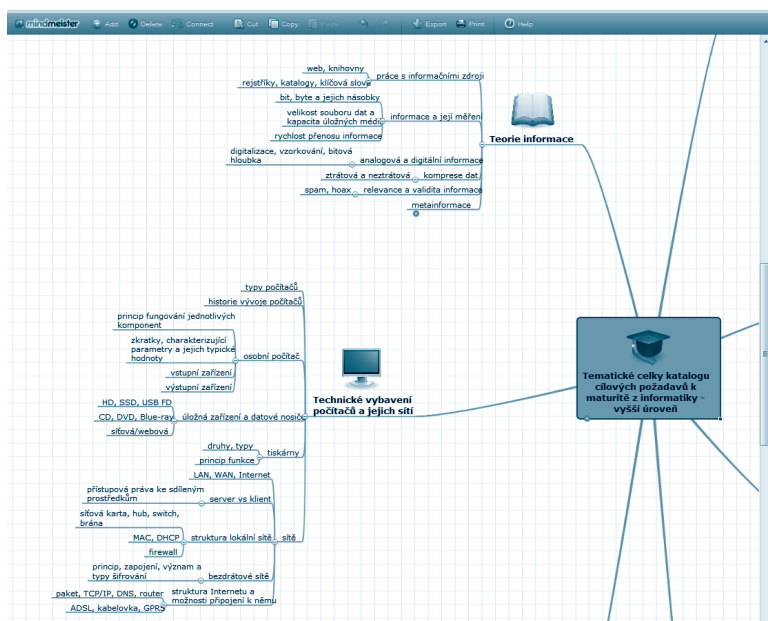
mindmeister Add Delete Connect Cut Copy Paste Export Print Help

Teorie informace

práce s informačními zdroji
web, knihovny
rejstříky, katalogy, klíčová slova

informace a její měření
bit, byte a jejich násobky
velikost souboru dat a kapacita úložných médií
rychlost přenosu informace

analogová a digitální informace
digitalizace, vzorkování, bitová hloubka

komprese dat
ztrátová a neztrátová

relevance a validita informace
spam, hoax

metainformace

Tematické celky katalogu cílových požadavů k maturitě z informatiky - vyšší úroveň

Technické vybavení počítačů a jejich sítí

typy počítačů
historie vývoje počítačů

osobní počítač
princip fungování jednotlivých komponent
zkratky, charakterizující parametry a jejich typické hodnoty
vstupní zařízení
výstupní zařízení

úložná zařízení a datové nosiče
HD, SSD, USB FD
CD, DVD, Blue-ray
síťová/webová

tiskárny
druhy, typy
princip funkce

sítě
LAN, WAN, Internet
server vs klient
přístupová práva ke sdíleným prostředkům
struktura lokální sítě
síťová karta, hub, switch, brána
MAC, DHCP
firewall
bezdrátové sítě
princip, zapojení, význam a typy šifrování
struktura Internetu a možnosti připojení k němu
paket, TCP/IP, DNS, router
ADSL, kabelovka, GPRS